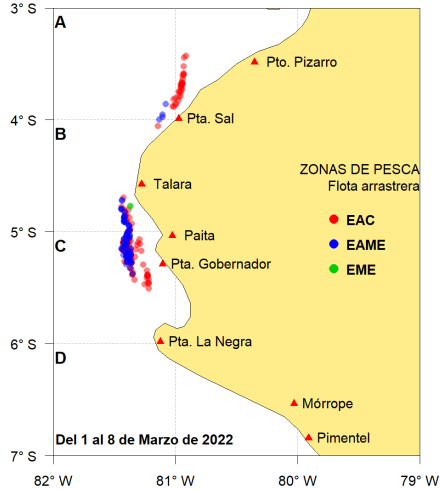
3° S
4° S
5° S
6° S
7° S
A
B
C
D
Pto. Pizarro
Pta. Sal
Talara
Paita
Pta. Gobernador
Pta. La Negra
Mórrope
Pimentel
ZONAS DE PESCA
Flota arrastrera
EAC
EAME
EME
Del 1 al 8 de Marzo de 2022
82° W
81° W
80° W
79° W